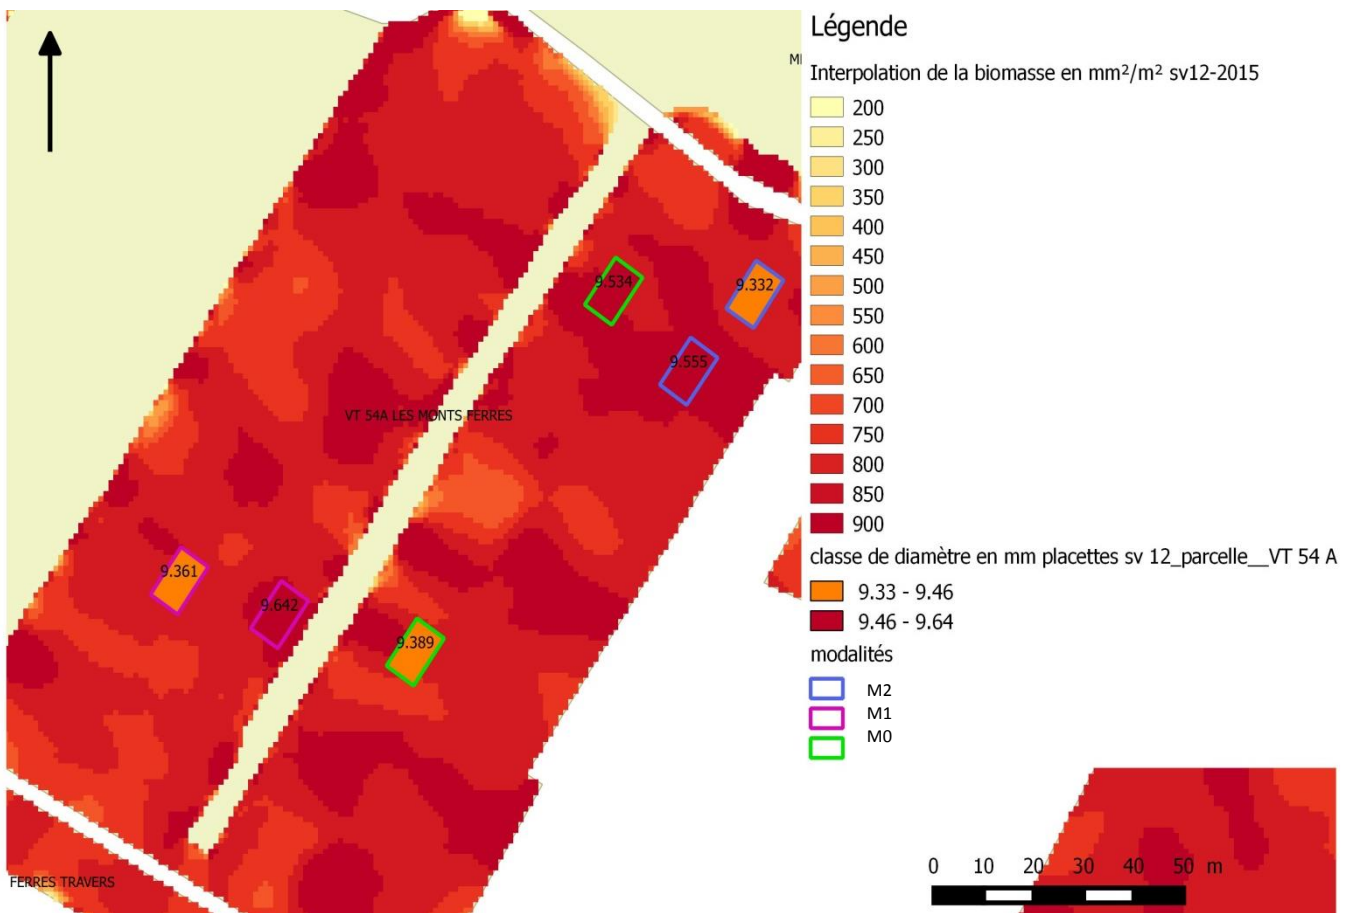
Légende

Interpolation de la biomasse en mm²/m² sv12-2015

200
250
300
350
400
450
500
550
600
650
700
750
800
850
900

classe de diamètre en mm placettes sv 12_parcelle__VT 54 A

9.33 - 9.46
9.46 - 9.64

modalités

M2
M1
M0

MI

9.534
9.332
9.555
VT 54A LES MONTS FERRES
9.361
9.642
9.389
FERRES TRAVERS

0 10 20 30 40 50 m